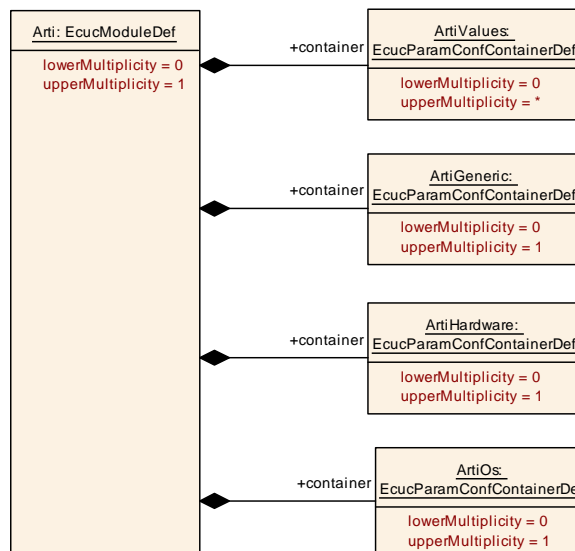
Arti: EcucModuleDef

lowerMultiplicity = 0
upperMultiplicity = 1

+container

ArtiValues:
EcucParamConfContainerDef

lowerMultiplicity = 0
upperMultiplicity = *

+container

ArtiGeneric:
EcucParamConfContainerDef

lowerMultiplicity = 0
upperMultiplicity = 1

+container

ArtiHardware:
EcucParamConfContainerDef

lowerMultiplicity = 0
upperMultiplicity = 1

+container

ArtiOs:
EcucParamConfContainerDef

lowerMultiplicity = 0
upperMultiplicity = 1